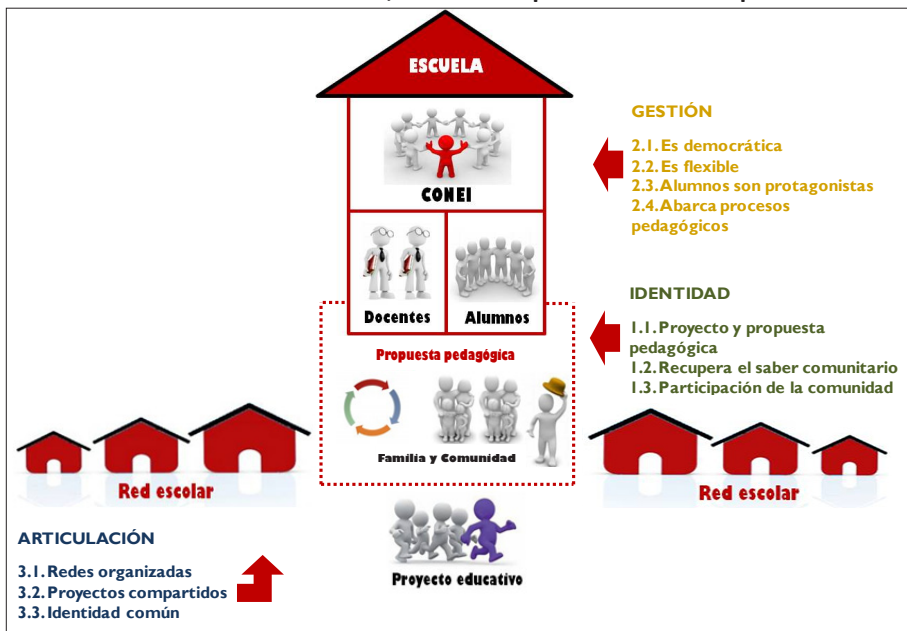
ESCUELA

CONEI

Docentes

Alumnos

Propuesta pedagógica

Familia y Comunidad

GESTIÓN

2.1. Es democrática
2.2. Es flexible
2.3. Alumnos son protagonistas
2.4. Abarca procesos pedagógicos

IDENTIDAD

1.1. Proyecto y propuesta pedagógica
1.2. Recupera el saber comunitario
1.3. Participación de la comunidad

Red escolar

Red escolar

ARTICULACIÓN

3.1. Redes organizadas
3.2. Proyectos compartidos
3.3. Identidad común

Proyecto educativo